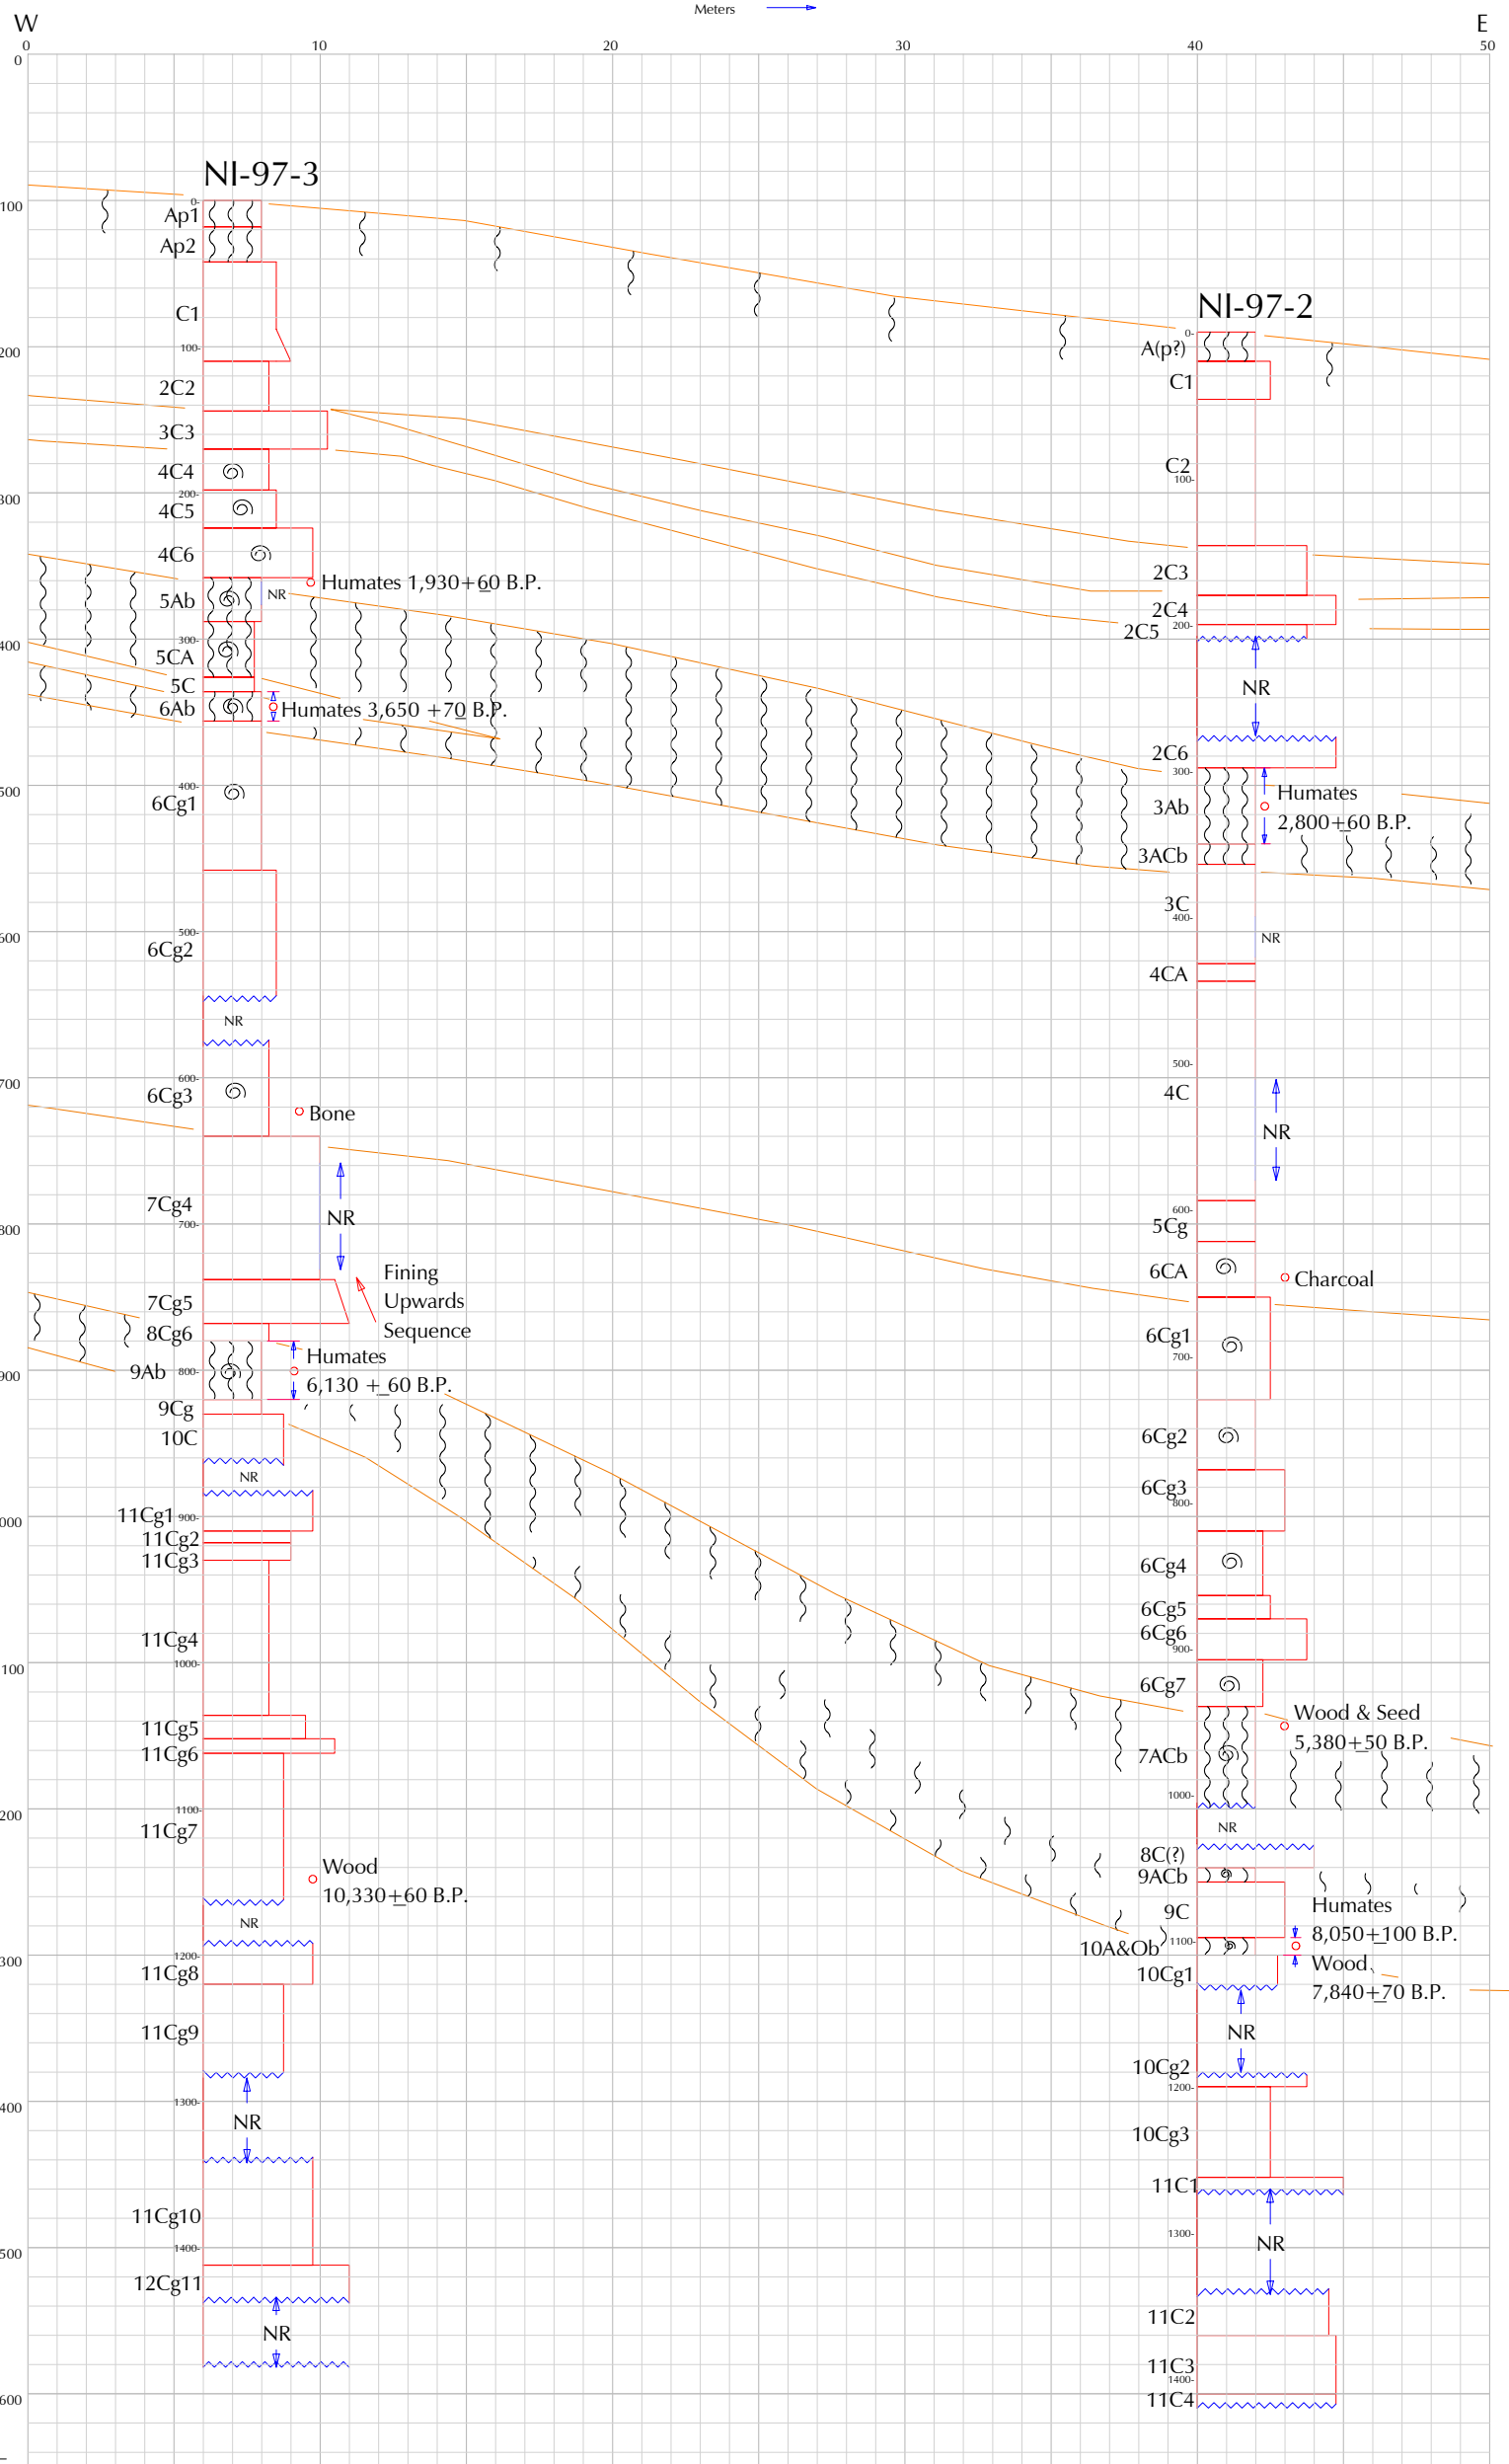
Meters
W
E
0
10
20
30
40
50
0
100
200
300
400
500
600
700
800
900
1000
1100
1200
1300
1400
1500
1600

NI-97-3
0-
Ap1
Ap2
C1
100-
2C2
3C3
4C4
200-
4C5
4C6
Humates 1,930+60 B.P.
5Ab
NR
300-
5CA
5C
6Ab
Humates 3,650 +70 B.P.
400-
6Cg1
500-
6Cg2
NR
600-
6Cg3
Bone
7Cg4
700-
NR
Fining Upwards Sequence
7Cg5
8Cg6
Humates 6,130 +_60 B.P.
9Ab
800-
9Cg
10C
NR
11Cg1
900-
11Cg2
11Cg3
11Cg4
1000-
11Cg5
11Cg6
1100-
11Cg7
Wood 10,330+60 B.P.
NR
1200-
11Cg8
11Cg9
1300-
NR
11Cg10
1400-
12Cg11
NR

NI-97-2
0-
A(p?)
C1
C2
100-
2C3
2C4
200-
2C5
NR
2C6
300-
3Ab
Humates 2,800+60 B.P.
3ACb
3C
400-
NR
4CA
500-
4C
NR
600-
5Cg
6CA
Charcoal
6Cg1
700-
6Cg2
6Cg3
800-
6Cg4
6Cg5
6Cg6
900-
6Cg7
Wood & Seed 5,380+50 B.P.
7ACb
1000-
NR
8C(?)
9ACb
9C
Humates 8,050+100 B.P.
10A&Ob
1100-
Wood 7,840+70 B.P.
10Cg1
NR
10Cg2
1200-
10Cg3
11C1
1300-
NR
11C2
11C3
1400-
11C4